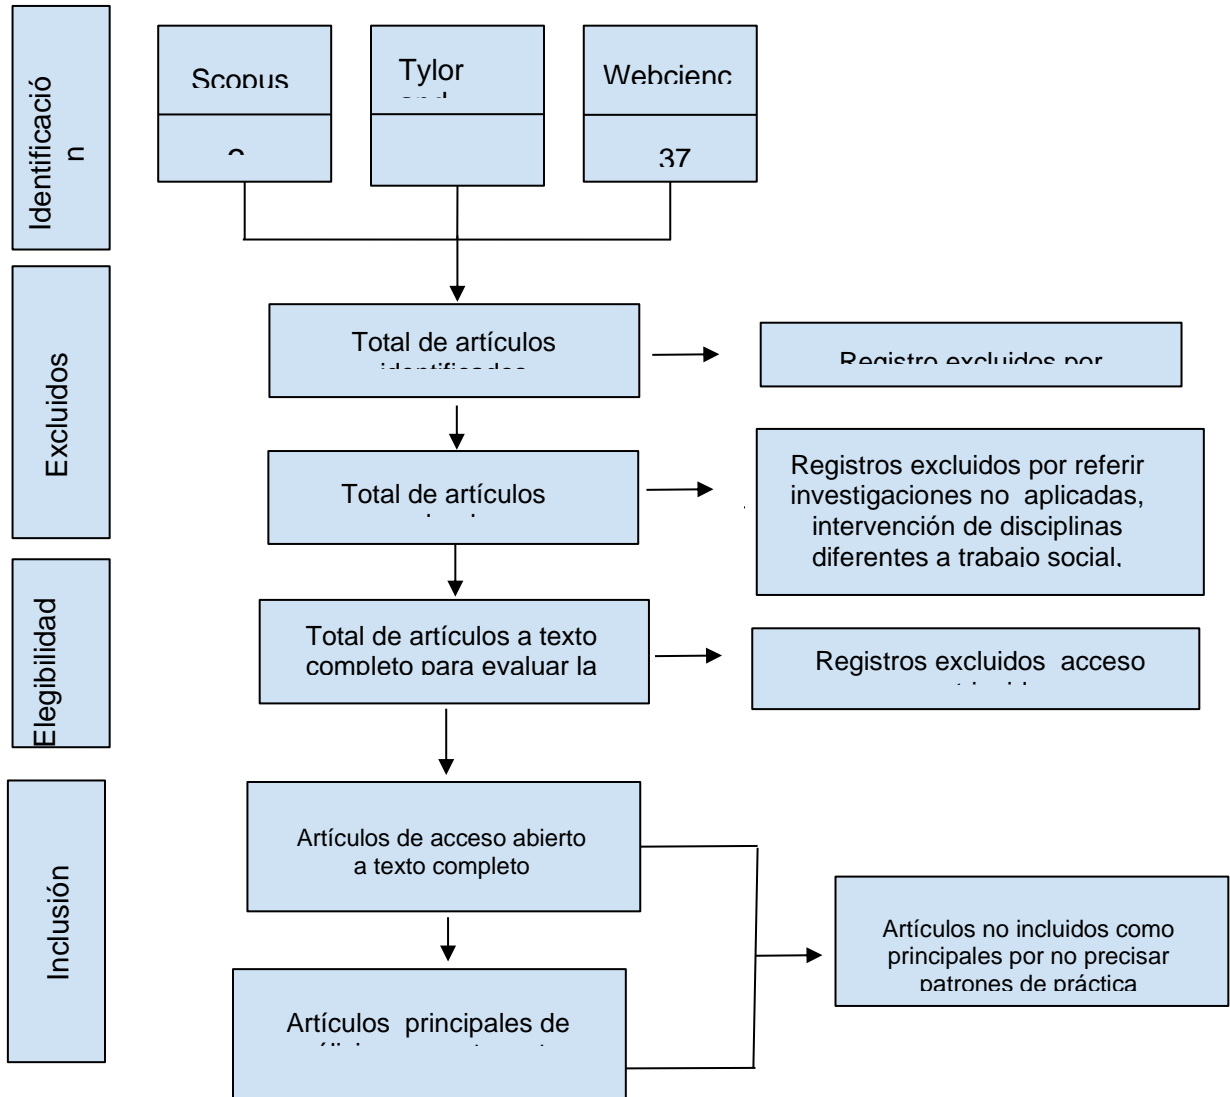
Identificación

Scopus

Tylor

Webcienc

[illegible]

37

Excluidos

Total de artículos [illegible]

Registro excluidos por

Total de artículos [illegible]

Registros excluidos por referir investigaciones no aplicadas, intervención de disciplinas diferentes a trabajo social.

Elegibilidad

Total de artículos a texto completo para evaluar la

Registros excluidos acceso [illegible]

Inclusión

Artículos de acceso abierto a texto completo

Artículos no incluidos como principales por no precisar patrones de práctica

Artículos principales de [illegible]